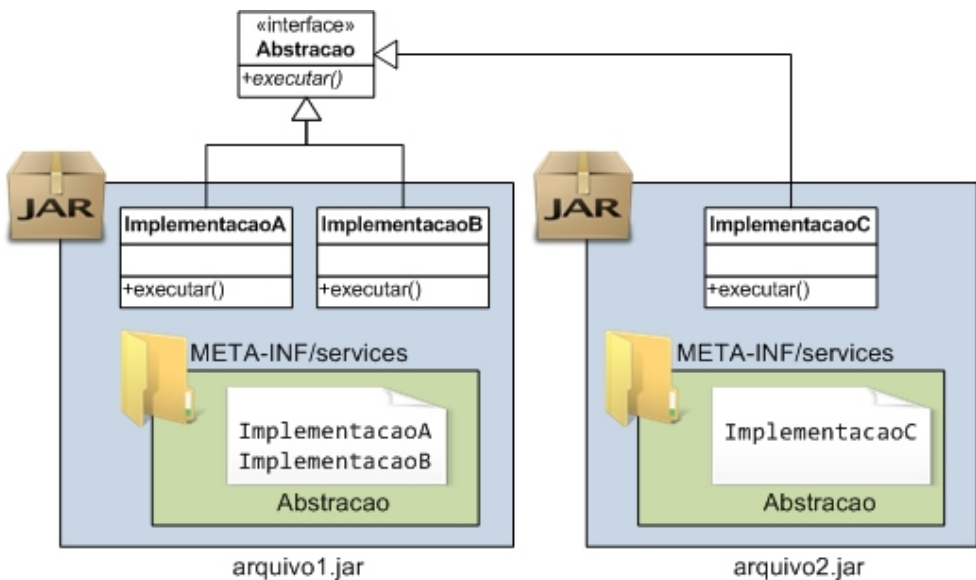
«interface»
Abstracao
+executar()

JAR

ImplementacaoA
+executar()

ImplementacaoB
+executar()

META-INF/services

ImplementacaoA
ImplementacaoB

Abstracao

arquivo1.jar

JAR

ImplementacaoC
+executar()

META-INF/services

ImplementacaoC

Abstracao

arquivo2.jar